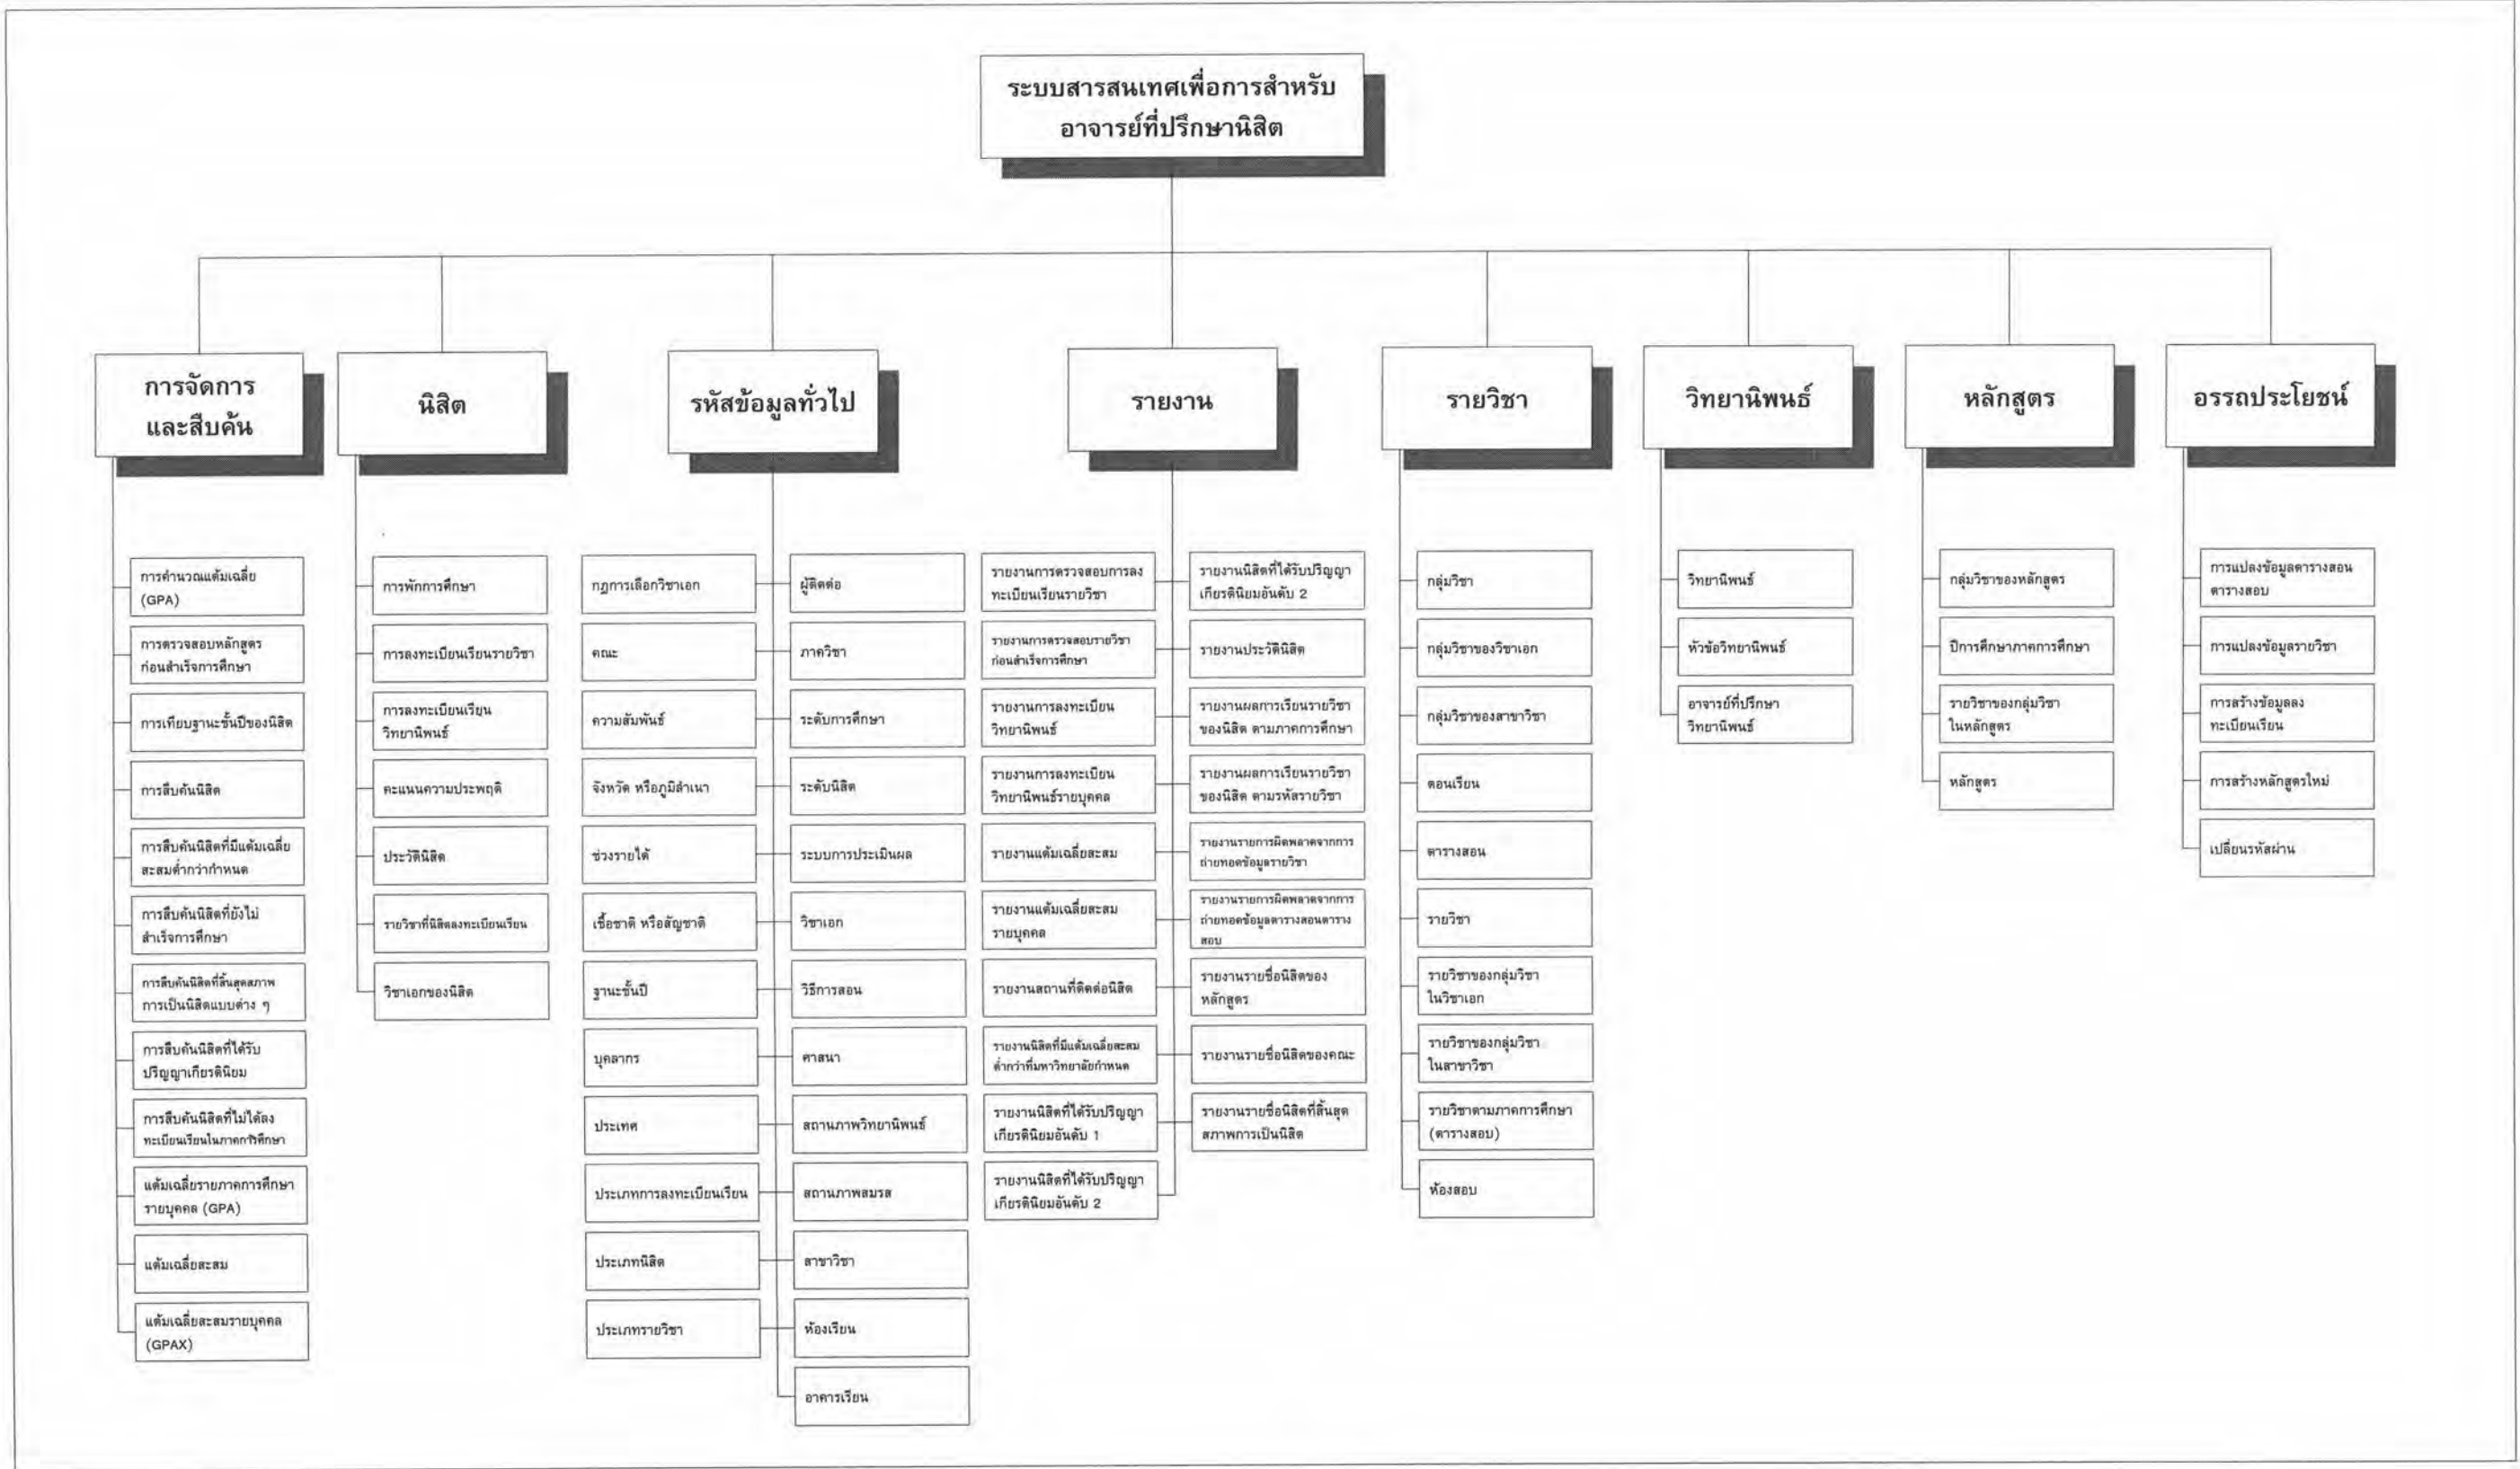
ระบบสารสนเทศเพื่อการสำหรับ อาจารย์ที่ปรึกษานิสิต

การจัดการและสืบค้น

การคำนวณแต้มเฉลี่ย (GPA)
การตรวจสอบหลักสูตรก่อนสำเร็จการศึกษา
การเทียบฐานะชั้นปีของนิสิต
การสืบค้นนิสิต
การสืบค้นนิสิตที่มีแต้มเฉลี่ยสะสมต่ำกว่ากำหนด
การสืบค้นนิสิตที่ยังไม่สำเร็จการศึกษา
การสืบค้นนิสิตที่สิ้นสุดสภาพการเป็นนิสิตแบบต่าง ๆ
การสืบค้นนิสิตที่ได้รับปริญญาเกียรตินิยม
การสืบค้นนิสิตที่ไม่ได้ลงทะเบียนเรียนในภาคการศึกษา
แต้มเฉลี่ยรายภาคการศึกษารายบุคคล (GPA)
แต้มเฉลี่ยสะสม
แต้มเฉลี่ยสะสมรายบุคคล (GPAX)

นิสิต

การพักการศึกษา
การลงทะเบียนเรียนรายวิชา
การลงทะเบียนเรียนวิทยานิพนธ์
คะแนนความประพฤติ
ประวัตินิสิต
รายวิชาที่นิสิตลงทะเบียนเรียน
วิชาเอกของนิสิต

รหัสข้อมูลทั่วไป

กฎการเลือกวิชาเอก
คณะ
ความสัมพันธ์
จังหวัด หรือภูมิลำเนา
ช่วงรายได้
เชื้อชาติ หรือสัญชาติ
ฐานะชั้นปี
บุคลากร
ประเทศ
ประเภทการลงทะเบียนเรียน
ประเภทนิสิต
ประเภทรายวิชา
ผู้ติดต่อ
ภาควิชา
ระดับการศึกษา
ระดับนิสิต
ระบบการประเมินผล
วิชาเอก
วิธีการสอน
ศาสนา
สถานภาพวิทยานิพนธ์
สถานภาพสมรส
สาขาวิชา
ห้องเรียน
อาคารเรียน

รายงาน

รายงานการตรวจสอบการลงทะเบียนเรียนรายวิชา
รายงานการตรวจสอบรายวิชาก่อนสำเร็จการศึกษา
รายงานการลงทะเบียนวิทยานิพนธ์
รายงานการลงทะเบียนวิทยานิพนธ์รายบุคคล
รายงานแต้มเฉลี่ยสะสม
รายงานแต้มเฉลี่ยสะสมรายบุคคล
รายงานสถานที่ติดต่อนิสิต
รายงานนิสิตที่มีแต้มเฉลี่ยสะสมต่ำกว่าที่มหาวิทยาลัยกำหนด
รายงานนิสิตที่ได้รับปริญญาเกียรตินิยมอันดับ 1
รายงานนิสิตที่ได้รับปริญญาเกียรตินิยมอันดับ 2
รายงานนิสิตที่ได้รับปริญญาเกียรตินิยมอันดับ 2
รายงานประวัตินิสิต
รายงานผลการเรียนรายวิชาของนิสิต ตามภาคการศึกษา
รายงานผลการเรียนรายวิชาของนิสิต ตามรหัสรายวิชา
รายงานรายการผิดพลาดจากการถ่ายทอดข้อมูลรายวิชา
รายงานรายการผิดพลาดจากการถ่ายทอดข้อมูลตารางสอนตารางสอบ
รายงานรายชื่อนิสิตของหลักสูตร
รายงานรายชื่อนิสิตของคณะ
รายงานรายชื่อนิสิตที่สิ้นสุดสภาพการเป็นนิสิต

รายวิชา

กลุ่มวิชา
กลุ่มวิชาของวิชาเอก
กลุ่มวิชาของสาขาวิชา
ตอนเรียน
ตารางสอน
รายวิชา
รายวิชาของกลุ่มวิชาในวิชาเอก
รายวิชาของกลุ่มวิชาในสาขาวิชา
รายวิชาตามภาคการศึกษา (ตารางสอบ)
ห้องสอบ

วิทยานิพนธ์

วิทยานิพนธ์
หัวข้อวิทยานิพนธ์
อาจารย์ที่ปรึกษาวิทยานิพนธ์

หลักสูตร

กลุ่มวิชาของหลักสูตร
ปีการศึกษาภาคการศึกษา
รายวิชาของกลุ่มวิชาในหลักสูตร
หลักสูตร

อรรถประโยชน์

การแปลงข้อมูลตารางสอนตารางสอบ
การแปลงข้อมูลรายวิชา
การสร้างข้อมูลลงทะเบียนเรียน
การสร้างหลักสูตรใหม่
เปลี่ยนรหัสผ่าน